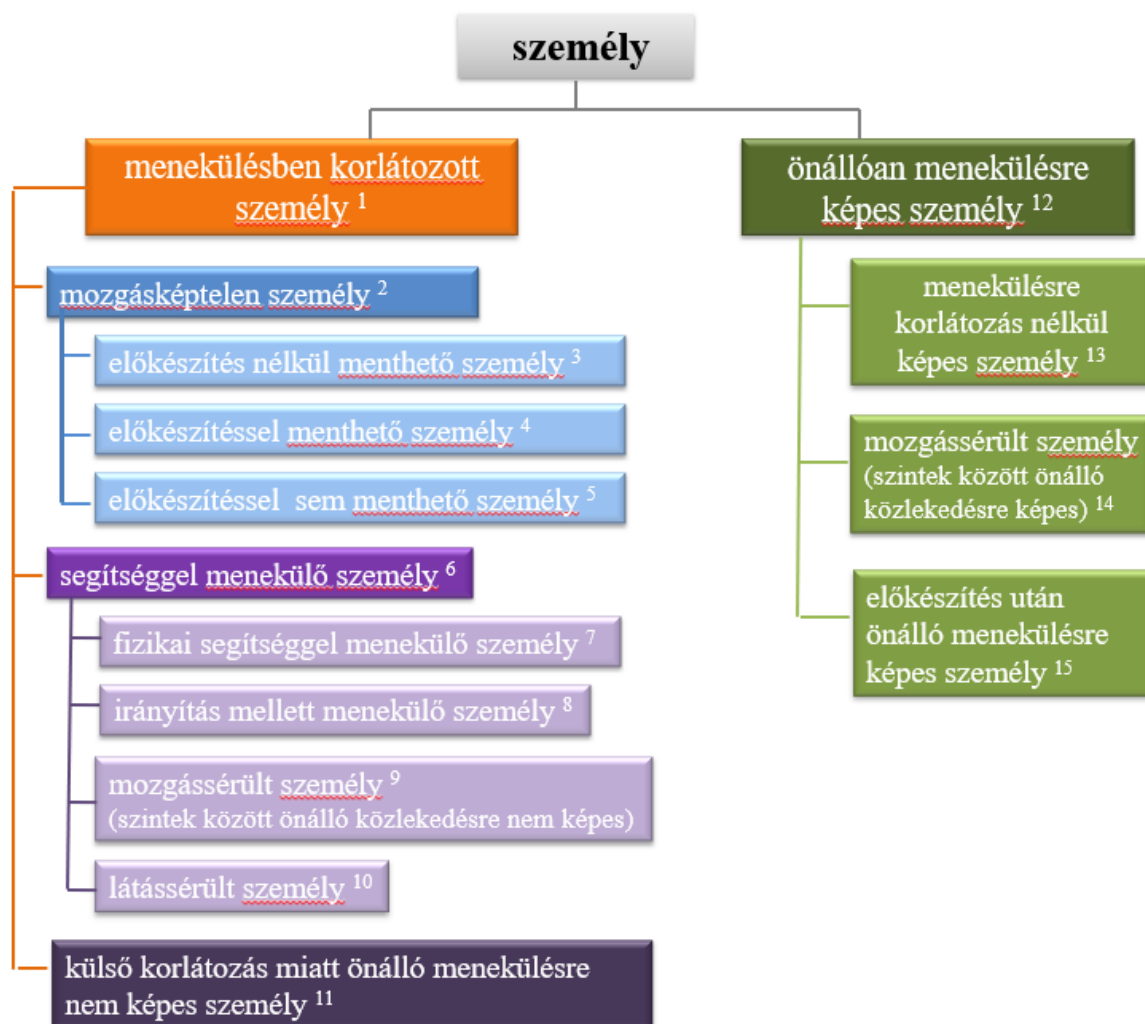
személy

menekülésben korlátozott személy $^{1}$

mozgásképtelen személy $^{2}$

előkészítés nélkül menthető személy $^{3}$

előkészítéssel menthető személy $^{4}$

előkészítéssel sem menthető személy $^{5}$

segítséggel menekülő személy $^{6}$

fizikai segítséggel menekülő személy $^{7}$

irányítás mellett menekülő személy $^{8}$

mozgássérült személy $^{9}$ (szintek között önálló közlekedésre nem képes)

látássérült személy $^{10}$

külső korlátozás miatt önálló menekülésre nem képes személy $^{11}$

önállóan menekülésre képes személy $^{12}$

menekülésre korlátozás nélkül képes személy $^{13}$

mozgássérült személy (szintek között önálló közlekedésre képes) $^{14}$

előkészítés után önálló menekülésre képes személy $^{15}$